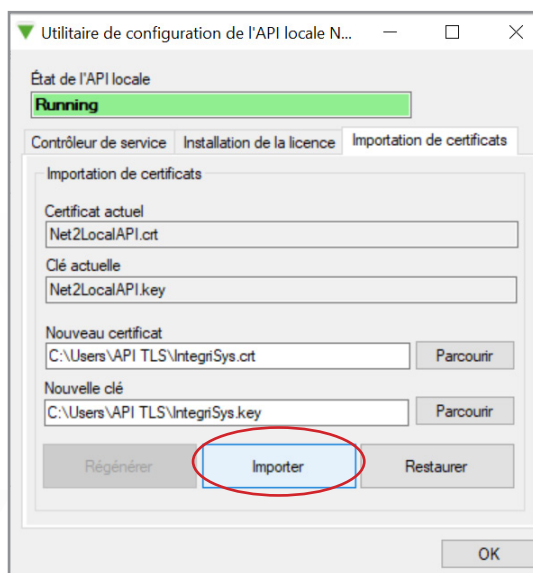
Utilitaire de configuration de l'API locale N...

État de l'API locale

Running

Contrôleur de service | Installation de la licence | Importation de certificats

Importation de certificats

Certificat actuel

Net2LocalAPI.crt

Clé actuelle

Net2LocalAPI.key

Nouveau certificat

C:\Users\API TLS\IntegriSys.crt

Parcourir

Nouvelle clé

C:\Users\API TLS\IntegriSys.key

Parcourir

Régénérer

Importer

Restaurer

OK